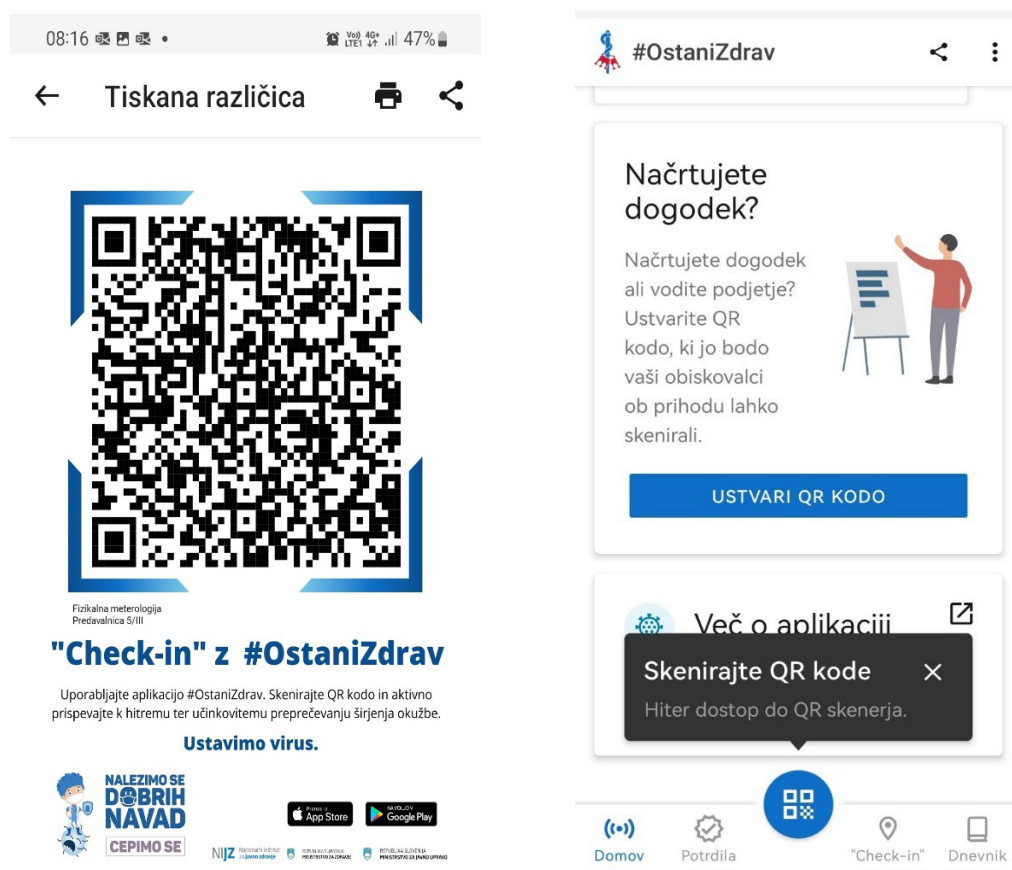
08:16 47%

Tiskana različica

Fizikalna meterologija
Predavalnica 5/III

"Check-in" z #OstaniZdrav

Uporabljajte aplikacijo #OstaniZdrav. Skenirajte QR kodo in aktivno prispevajte k hitremu ter učinkovitemu preprečevanju širjenja okužbe.

Ustavimo virus.

NALEZIMO SE DOBRIH NAVAD
CEPIMO SE

App Store
Google Play

NIJZ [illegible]

#OstaniZdrav

Načrtujete dogodek?

Načrtujete dogodek ali vodite podjetje? Ustvarite QR kodo, ki jo bodo vaši obiskovalci ob prihodu lahko skenirali.

USTVARI QR KODO

Več o aplikaciji

Skenirajte QR kode
Hiter dostop do QR skenerja.

Domov
Potrdila
"Check-in"
Dnevnik